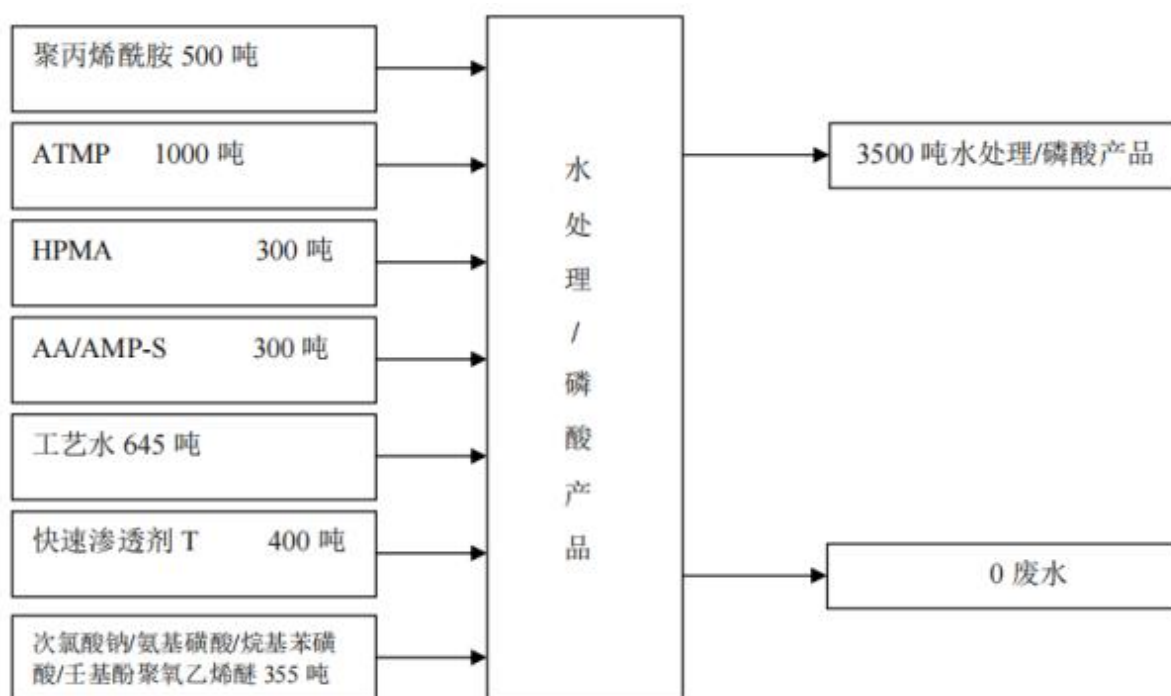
聚丙烯酰胺 500 吨

ATMP 1000 吨

HPMA 300 吨

AA/AMP-S 300 吨

工艺水 645 吨

快速渗透剂 T 400 吨

次氯酸钠/氨基磺酸/烷基苯磺酸/壬基酚聚氧乙烯醚 355 吨

水处理/磷酸产品

3500 吨水处理/磷酸产品

0 废水